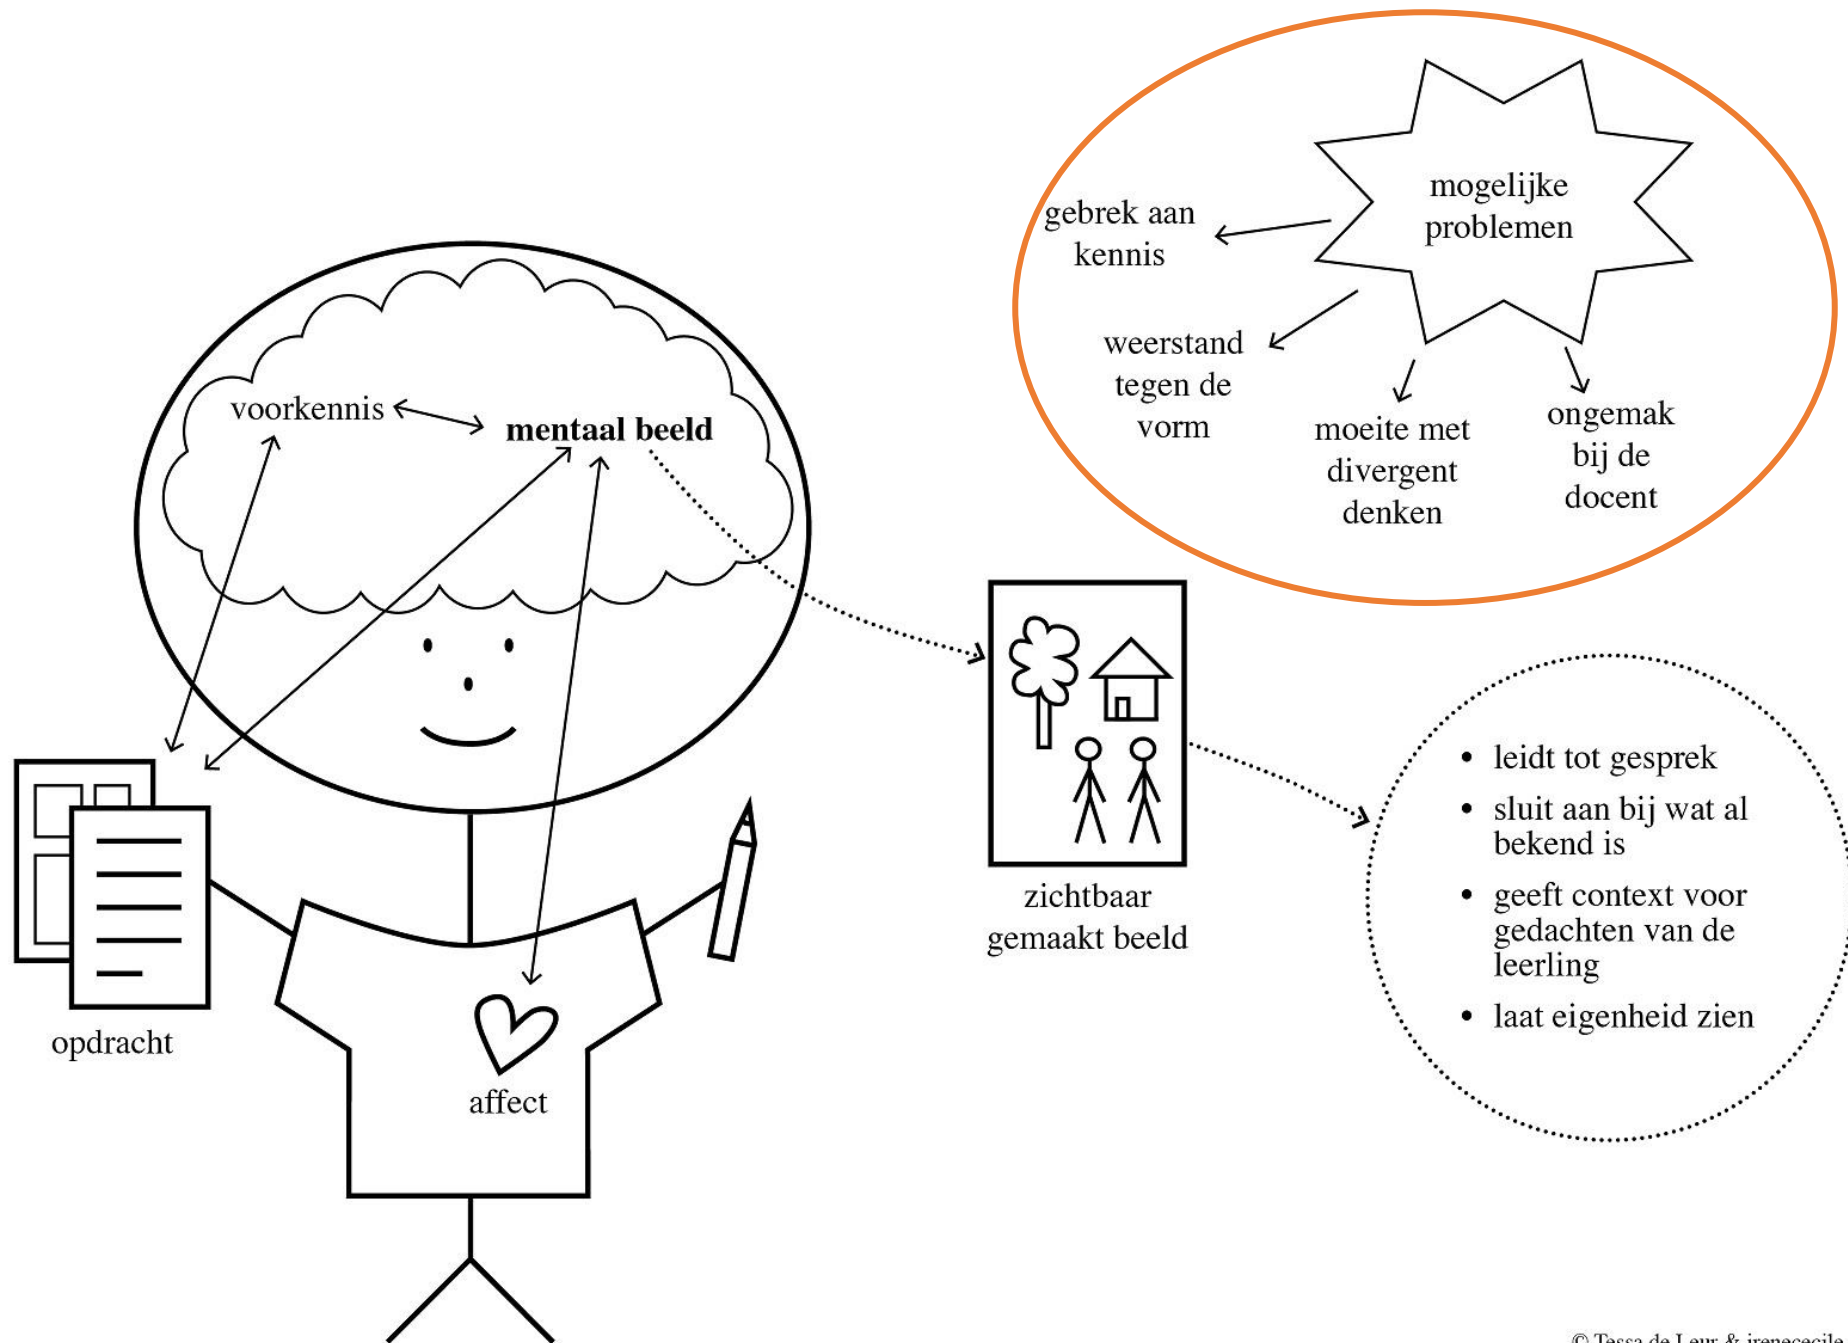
mogelijke problemen

gebrek aan kennis

weerstand tegen de vorm

moeite met divergent denken

ongemak bij de docent

voorkennis

mentaal beeld

opdracht

affect

zichtbaar gemaakt beeld

- leidt tot gesprek
- sluit aan bij wat al bekend is
- geeft context voor gedachten van de leerling
- laat eigenheid zien

© Tessa de Leur & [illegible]